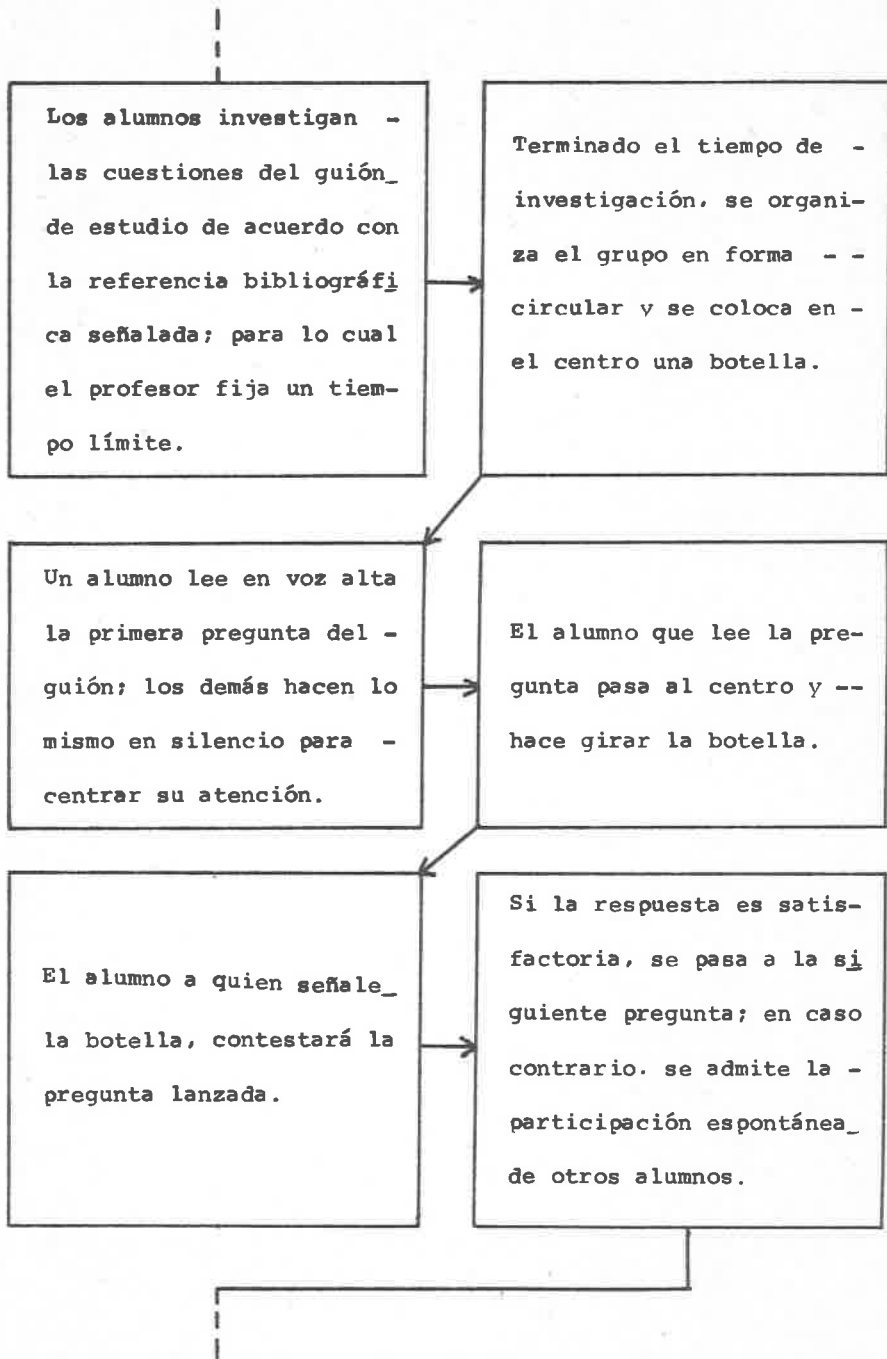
Los alumnos investigan - las cuestiones del guión_ de estudio de acuerdo con la referencia bibliográfica señalada; para lo cual el profesor fija un tiempo límite.

Terminado el tiempo de - investigación, se organiza el grupo en forma - - circular y se coloca en - el centro una botella.

Un alumno lee en voz alta la primera pregunta del - guión; los demás hacen lo mismo en silencio para - centrar su atención.

El alumno que lee la pregunta pasa al centro y -- hace girar la botella.

El alumno a quien señale_ la botella, contestará la pregunta lanzada.

Si la respuesta es satisfactoria, se pasa a la siguiente pregunta; en caso contrario. se admite la - participación espontánea_ de otros alumnos.